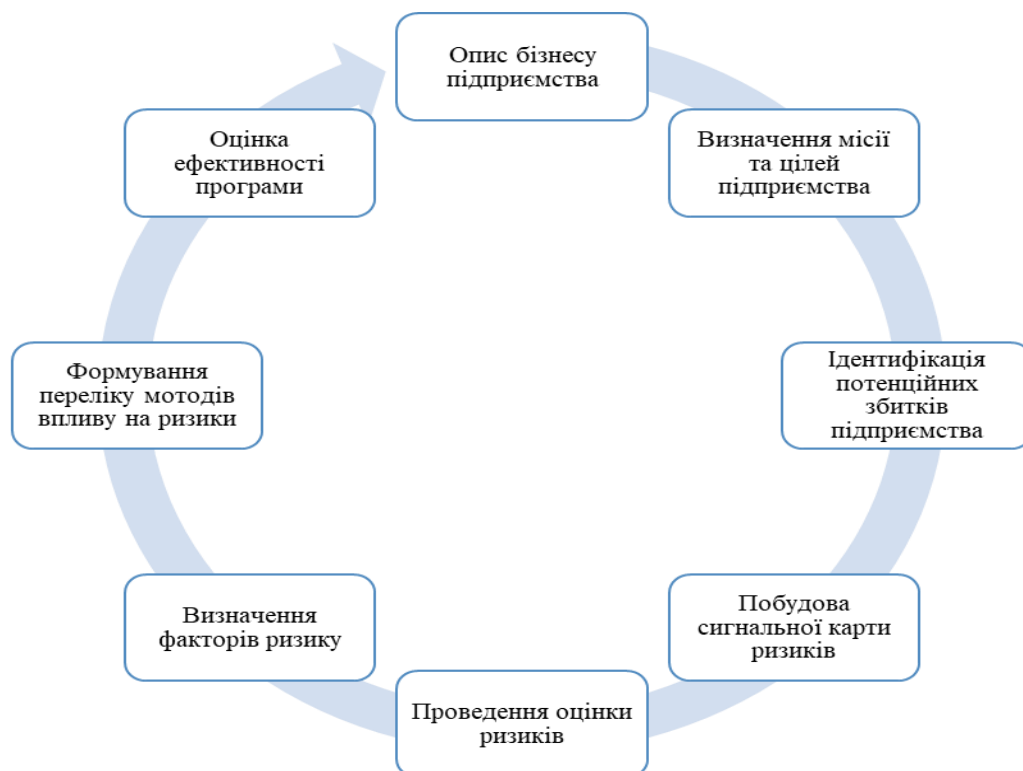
Опис бізнесу підприємства

Визначення місії та цілей підприємства

Ідентифікація потенційних збитків підприємства

Побудова сигнальної карти ризиків

Проведення оцінки ризиків

Визначення факторів ризику

Формування переліку мотодів впливу на ризики

Оцінка ефективності програми